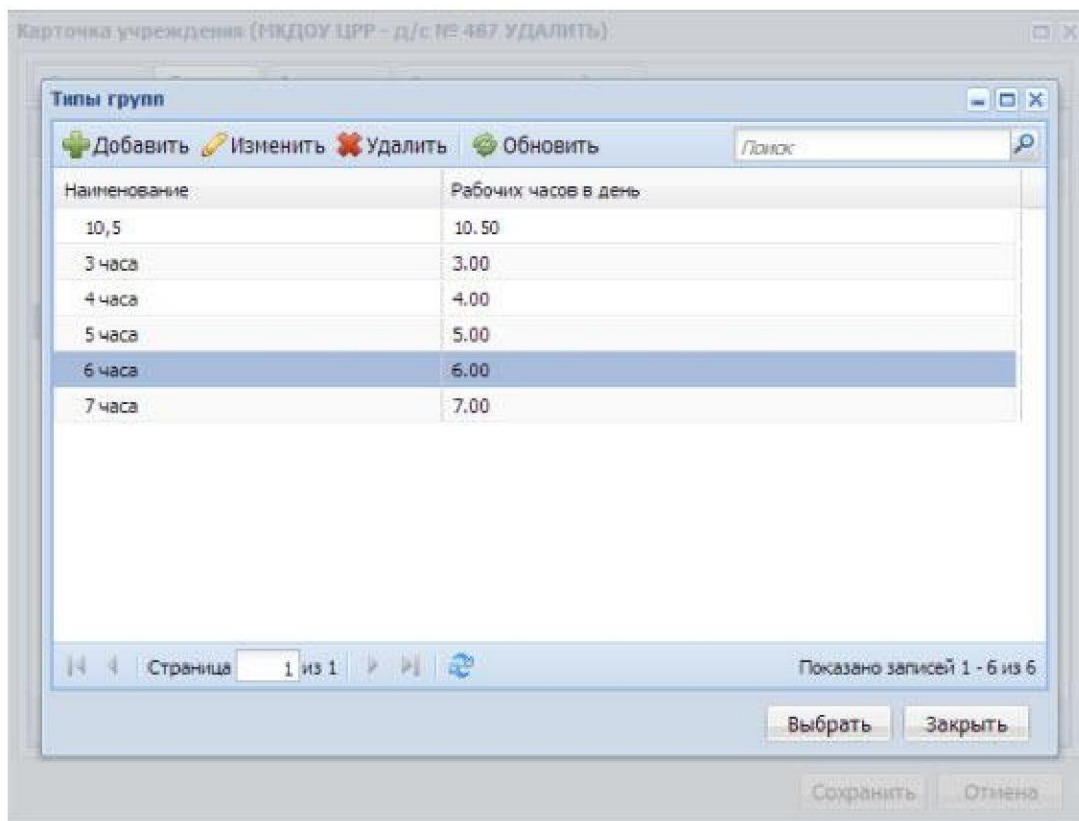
Карточка учреждения (МКДОУ ЦРР - д/с № 487 УДАЛИТЬ)

Типы групп

Добавить Изменить Удалить Обновить Поиск

| Наименование | Рабочих часов в день |
|---|---|
| 10,5 | 10.50 |
| 3 часа | 3.00 |
| 4 часа | 4.00 |
| 5 часа | 5.00 |
| 6 часа | 6.00 |
| 7 часа | 7.00 |

Страница 1 из 1

Показано записей 1 - 6 из 6

Выбрать Закрыть

Сохранить Отмена